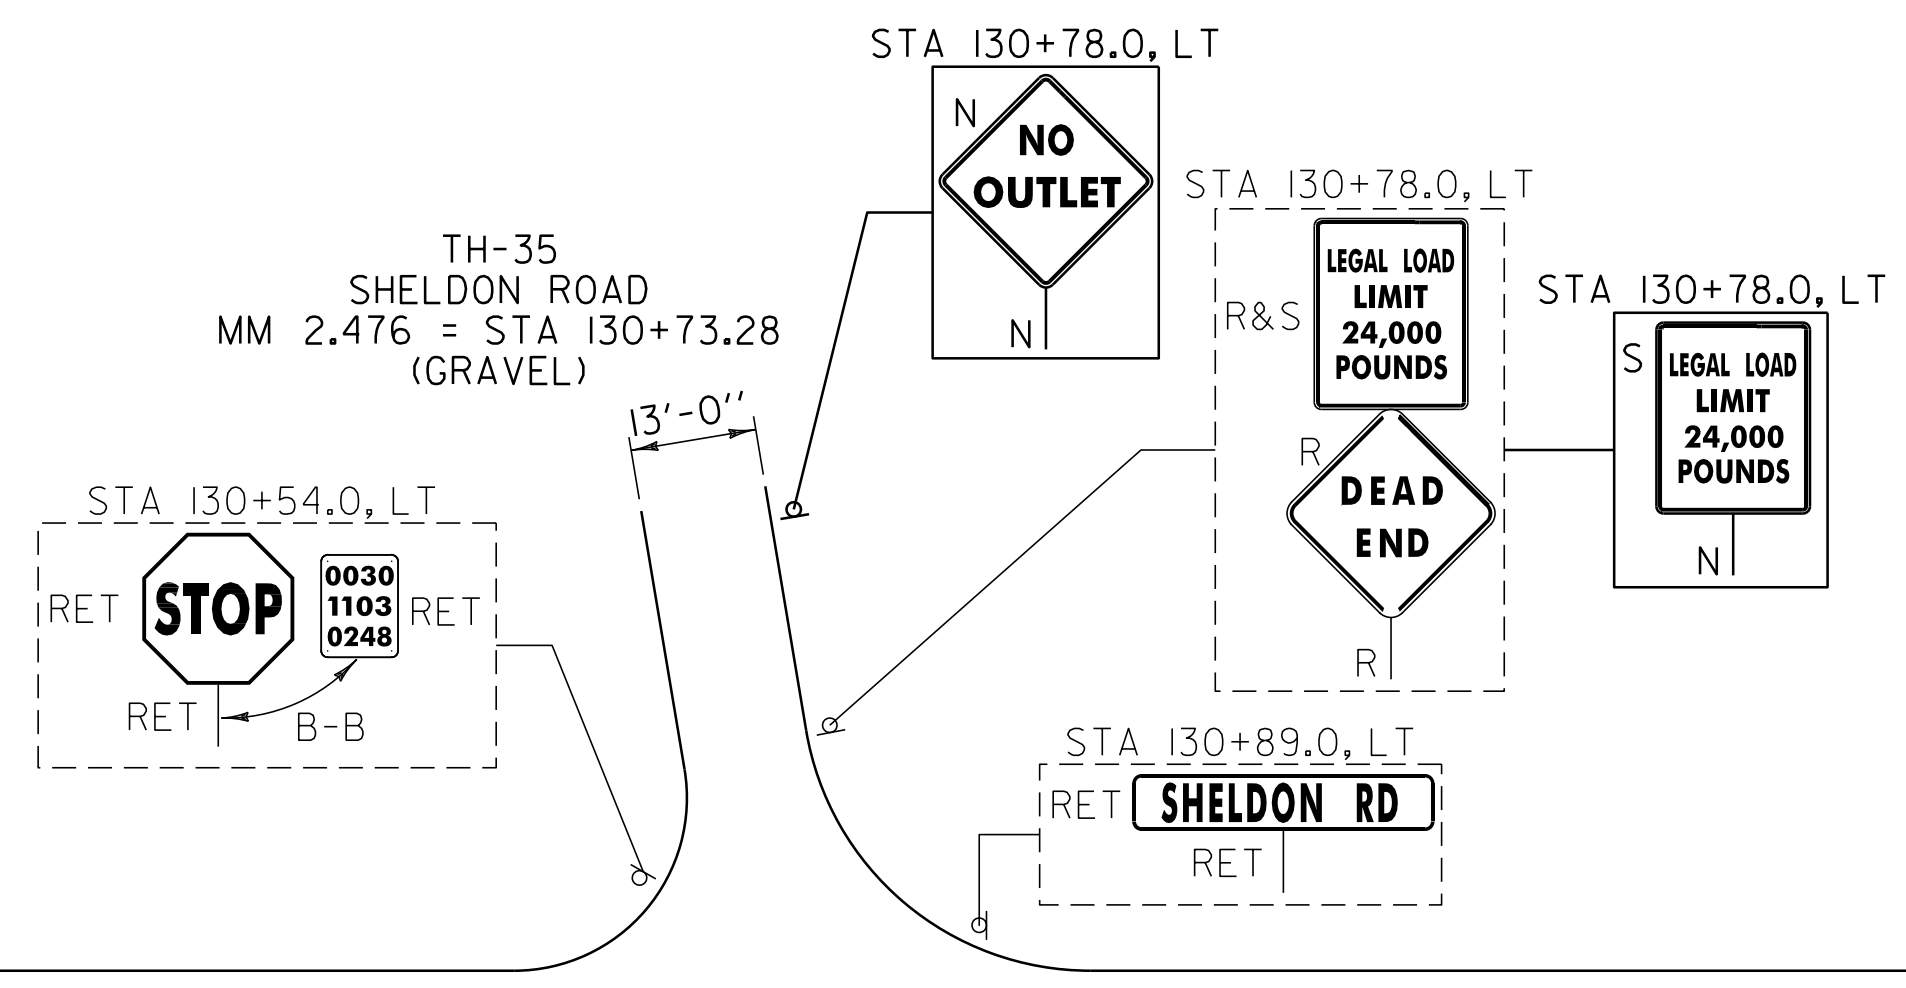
STA 130+78.0, LT

N

NO OUTLET

N

STA 130+78.0, LT

R&S

LEGAL LOAD LIMIT 24,000 POUNDS

R

DEAD END

R

STA 130+78.0, LT

S

LEGAL LOAD LIMIT 24,000 POUNDS

N

TH-35
SHELDON ROAD
MM 2.476 = STA 130+73.28
(GRAVEL)

13'-0''

STA 130+54.0, LT

RET

STOP

0030
1103
0248

RET

RET

B-B

STA 130+89.0, LT

RET

SHELDON RD

RET